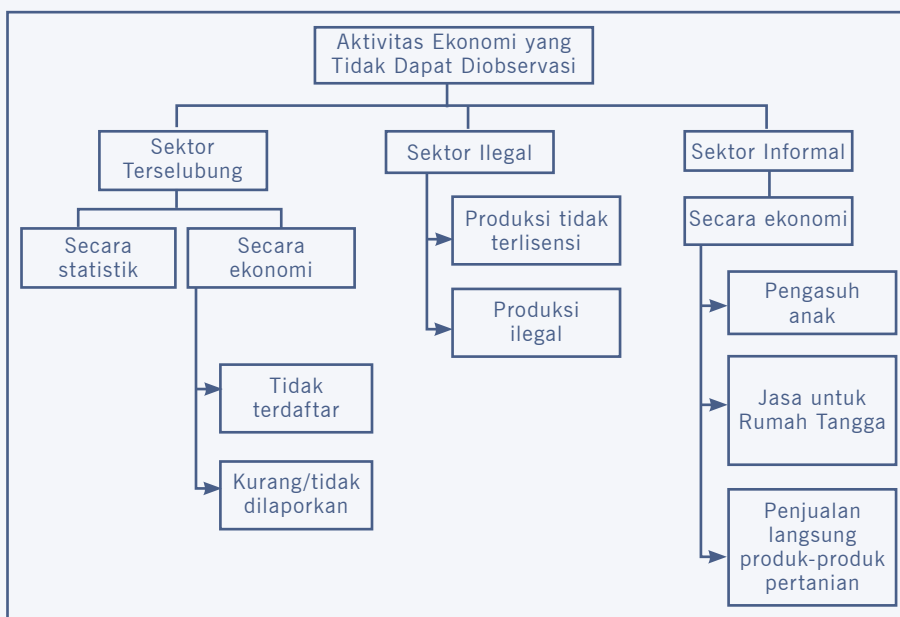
Aktivitas Ekonomi yang Tidak Dapat Diobservasi

Sektor Terselubung

Sektor Ilegal

Sektor Informal

Secara statistik

Secara ekonomi

Tidak terdaftar

Kurang/tidak dilaporkan

Produksi tidak terlisensi

Produksi ilegal

Secara ekonomi

Pengasuh anak

Jasa untuk Rumah Tangga

Penjualan langsung produk-produk pertanian